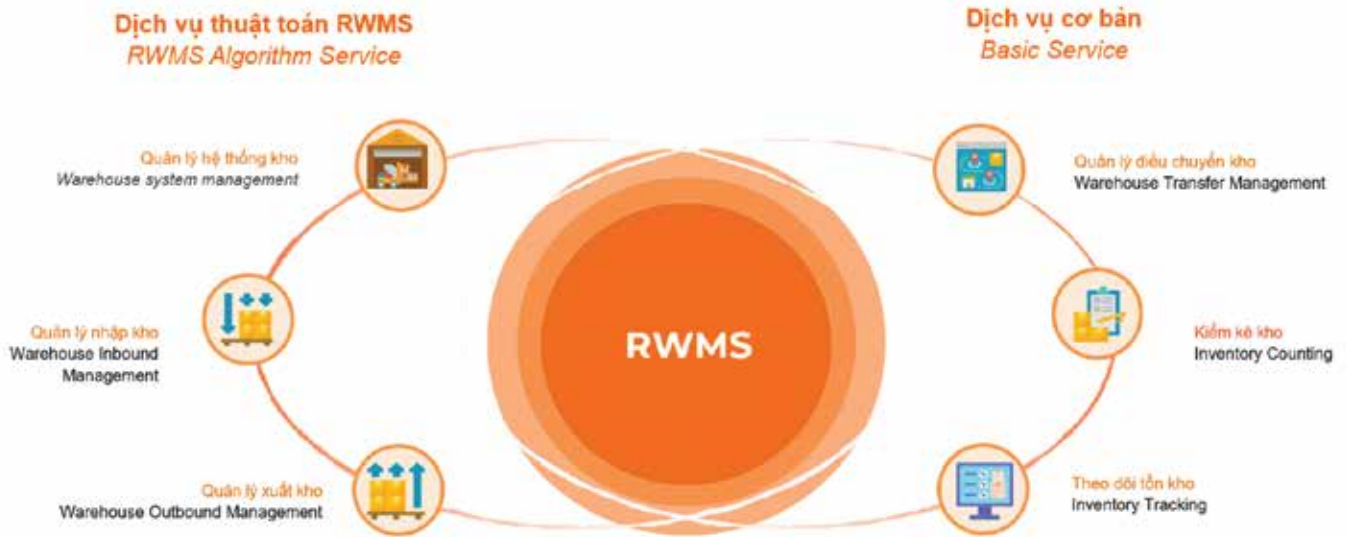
Dịch vụ thuật toán RWMS
RWMS Algorithm Service

Dịch vụ cơ bản
Basic Service

Quản lý hệ thống kho
Warehouse system management

Quản lý nhập kho
Warehouse Inbound Management

Quản lý xuất kho
Warehouse Outbound Management

RWMS

Quản lý điều chuyển kho
Warehouse Transfer Management

Kiểm kê kho
Inventory Counting

Theo dõi tồn kho
Inventory Tracking